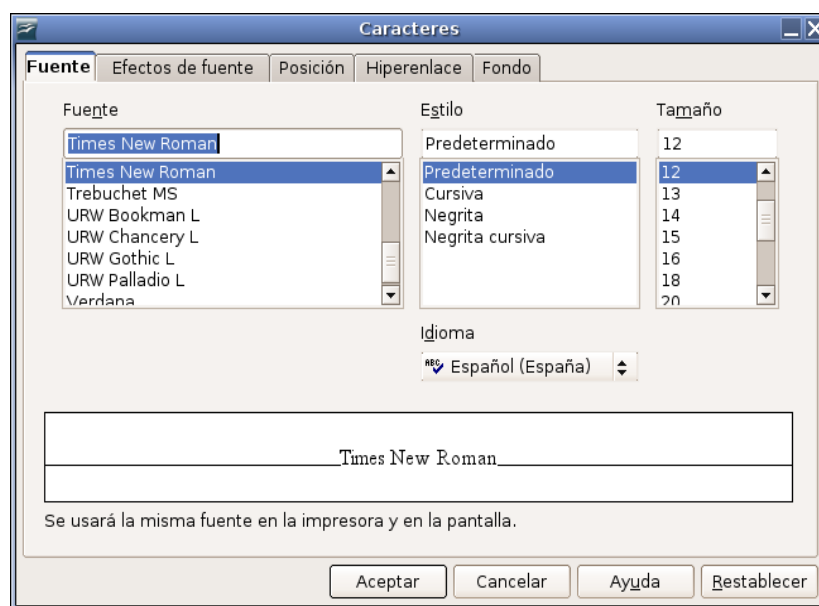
Caracteres

Fuente | Efectos de fuente | Posición | Hiperenlace | Fondo

Fuente
Times New Roman
Times New Roman
Trebuchet MS
URW Bookman L
URW Chancery L
URW Gothic L
URW Palladio L
Verdana

Estilo
Predeterminado
Predeterminado
Cursiva
Negrita
Negrita cursiva

Tamaño
12
12
13
14
15
16
18
20

Idioma
Español (España)

Times New Roman

Se usará la misma fuente en la impresora y en la pantalla.

Aceptar | Cancelar | Ayuda | Restablecer